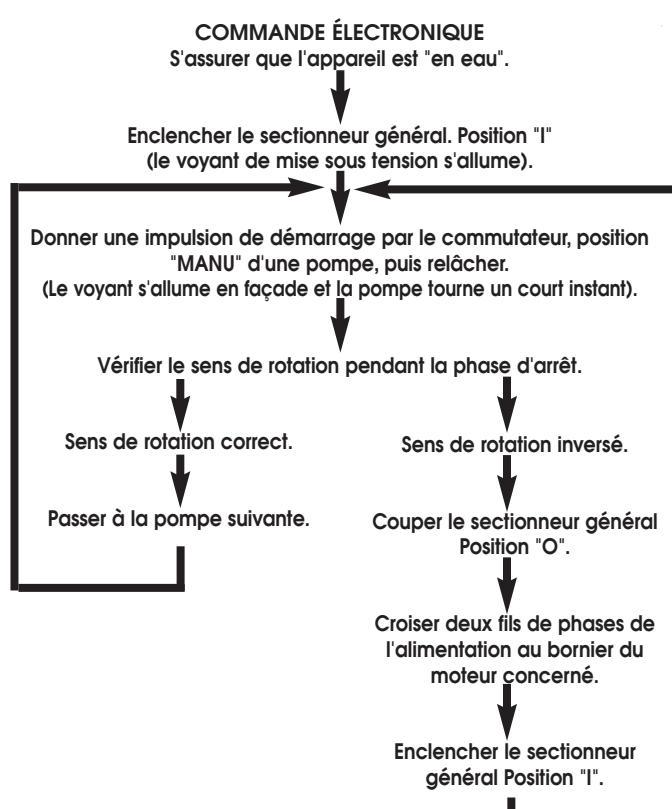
COMMANDE ÉLECTRONIQUE
S'assurer que l'appareil est "en eau".

Enclencher le sectionneur général. Position "I"
(le voyant de mise sous tension s'allume).

Donner une impulsion de démarrage par le commutateur, position "MANU" d'une pompe, puis relâcher.
(Le voyant s'allume en façade et la pompe tourne un court instant).

Vérifier le sens de rotation pendant la phase d'arrêt.

Sens de rotation correct.

Passer à la pompe suivante.

Sens de rotation inversé.

Couper le sectionneur général Position "O".

Croiser deux fils de phases de l'alimentation au bornier du moteur concerné.

Enclencher le sectionneur général Position "I".